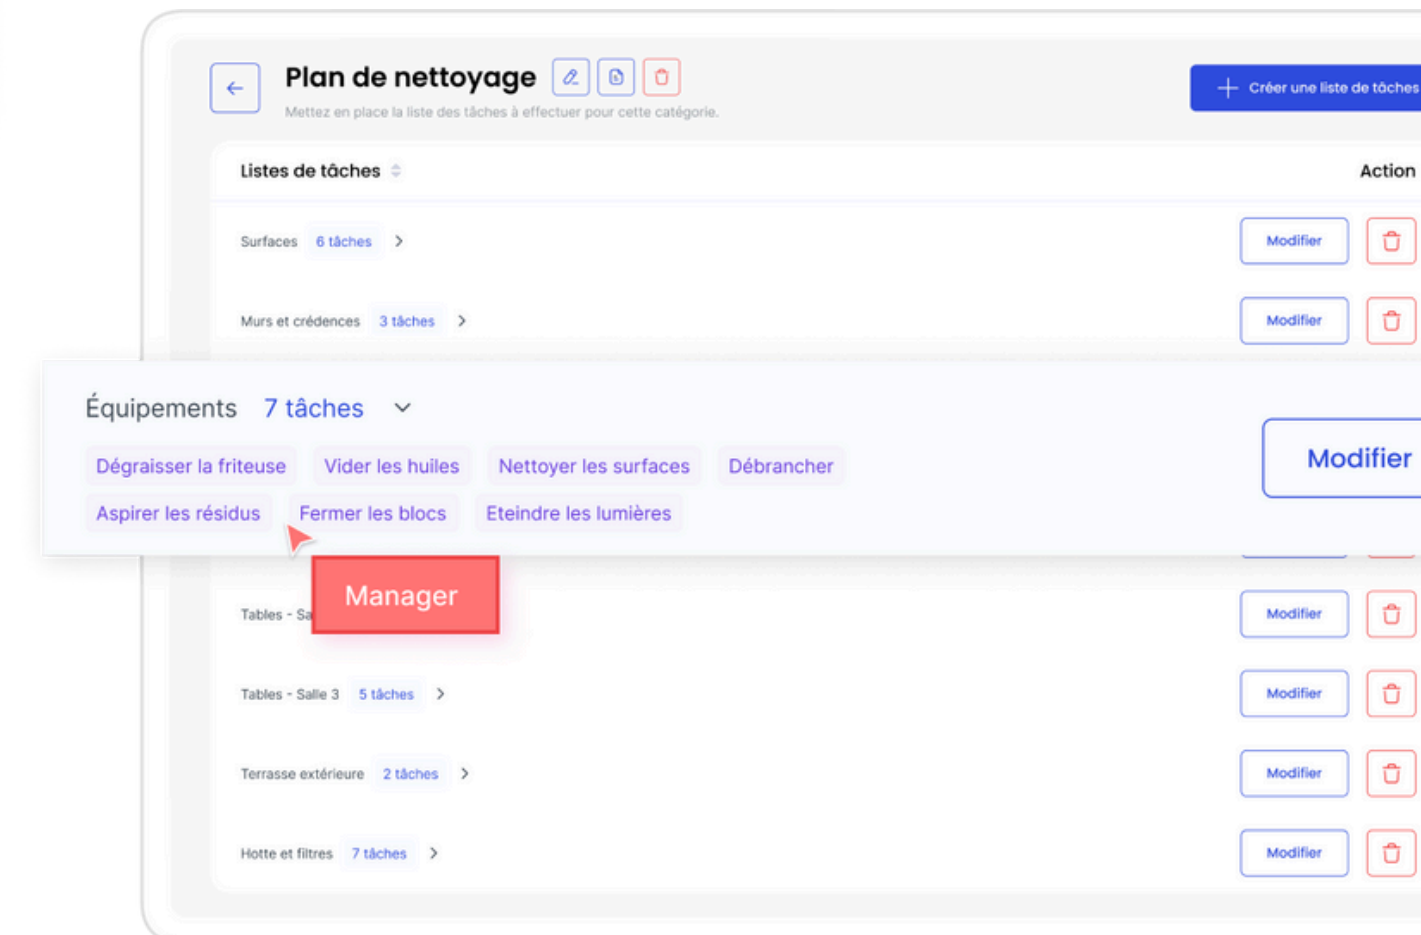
Plan de nettoyage

Mettez en place la liste des tâches à effectuer pour cette catégorie.

Créer une liste de tâches

Listes de tâches

Action

Surfaces 6 tâches

Modifier

Murs et crédences 3 tâches

Modifier

Équipements 7 tâches

Dégraisser la friteuse Vider les huiles Nettoyer les surfaces Débrancher

Aspirer les résidus Fermer les blocs Eteindre les lumières

Modifier

Manager

Tables - Sa

Modifier

Tables - Salle 3 5 tâches

Modifier

Terrasse extérieure 2 tâches

Modifier

Hotte et filtres 7 tâches

Modifier